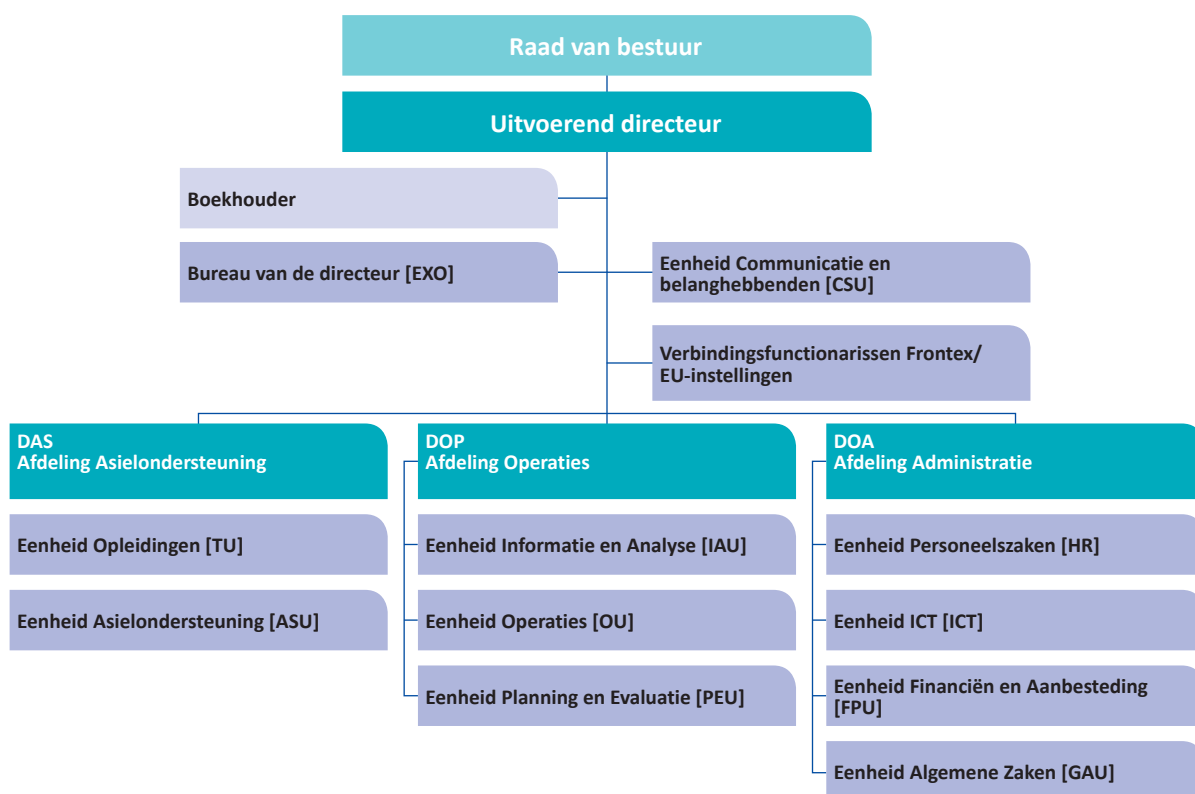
Raad van bestuur

Uitvoerend directeur

Boekhouder

Bureau van de directeur [EXO]

Eenheid Communicatie en belanghebbenden [CSU]

Verbindingsfunctionarissen Frontex/ EU-instellingen

DAS
Afdeling Asielondersteuning

Eenheid Opleidingen [TU]

Eenheid Asielondersteuning [ASU]

DOP
Afdeling Operaties

Eenheid Informatie en Analyse [IAU]

Eenheid Operaties [OU]

Eenheid Planning en Evaluatie [PEU]

DOA
Afdeling Administratie

Eenheid Personeelszaken [HR]

Eenheid ICT [ICT]

Eenheid Financiën en Aanbesteding [FPU]

Eenheid Algemene Zaken [GAU]